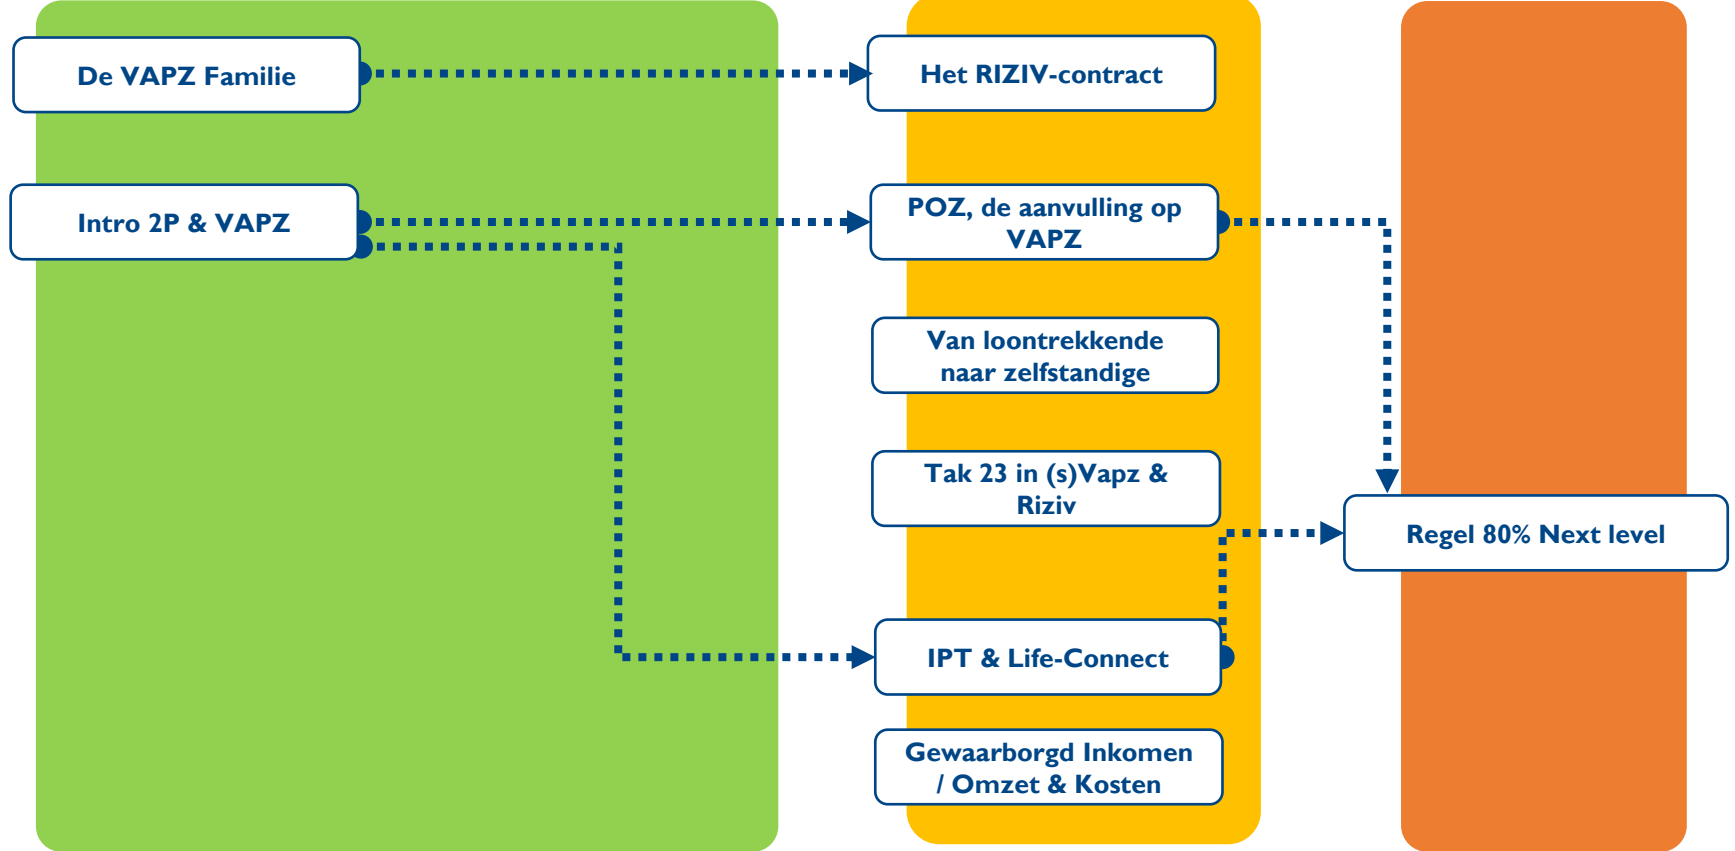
De VAPZ Familie

Intro 2P & VAPZ

Het RIZIV-contract

POZ, de aanvulling op VAPZ

Van loontrekkende naar zelfstandige

Tak 23 in (s)Vapz & Riziv

IPT & Life-Connect

Gewaarborgd Inkomen / Omzet & Kosten

Regel 80% Next level